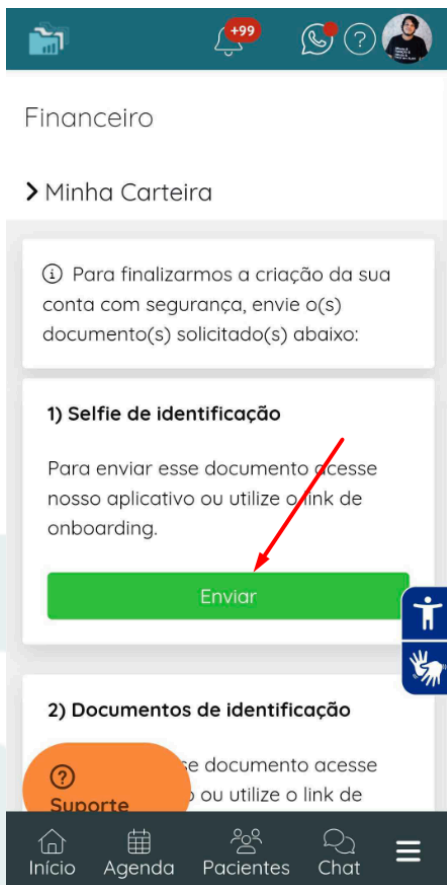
+99

Financeiro

Minha Carteira

Para finalizarmos a criação da sua conta com segurança, envie o(s) documento(s) solicitado(s) abaixo:

1) Selfie de identificação

Para enviar esse documento acesse nosso aplicativo ou utilize o link de onboarding.

Enviar

2) Documentos de identificação

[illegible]se documento acesse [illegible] ou utilize o link de

Suporte

Início Agenda Pacientes Chat